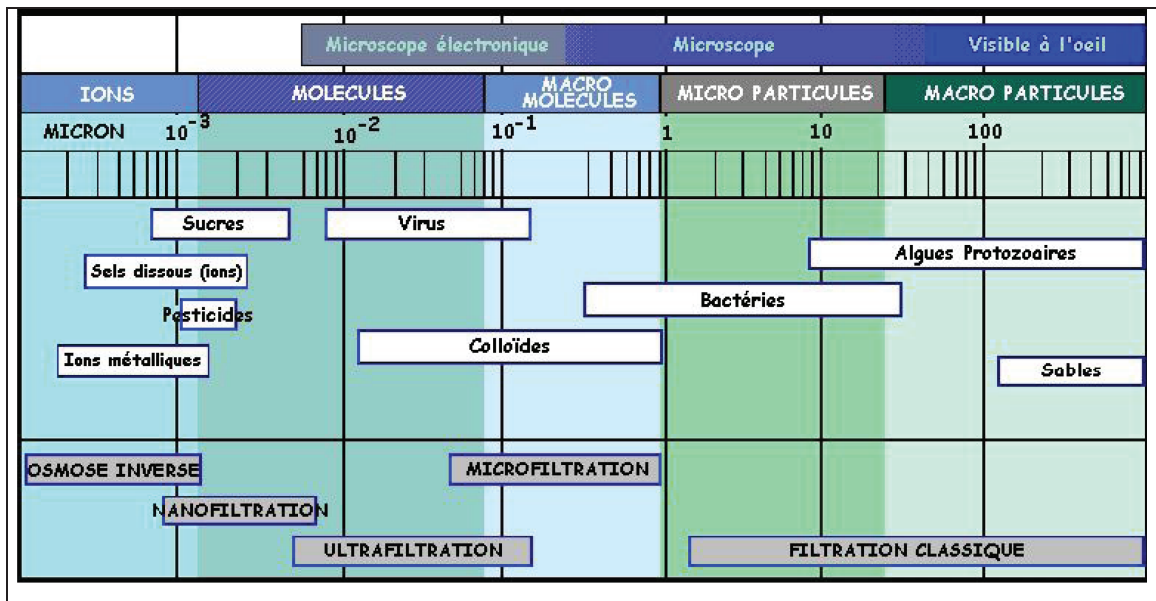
Microscope électronique | Microscope | Visible à l'oeil

IONS | MOLECULES | MACRO MOLECULES | MICRO PARTICULES | MACRO PARTICULES

MICRON $10^{-3}$ $10^{-2}$ $10^{-1}$ 1 10 100

Sucres
Virus
Algues Protozoaires
Sels dissous (ions)
Bactéries
Pesticides
Colloïdes
Ions métalliques
Sables

OSMOSE INVERSE
MICROFILTRATION
NANOFILTRATION
ULTRAFILTRATION
FILTRATION CLASSIQUE